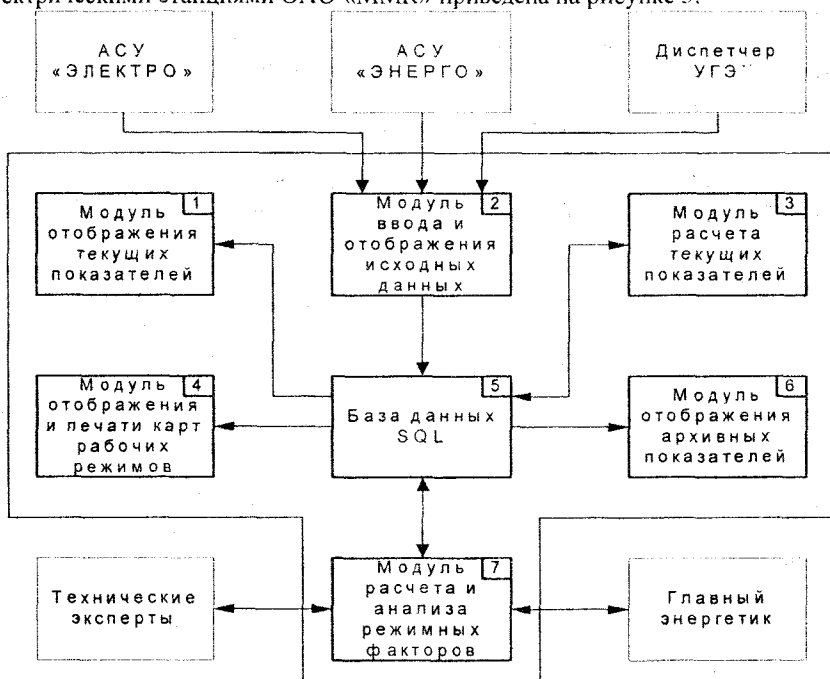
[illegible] «ММК» приведена на рисунке 3.

АСУ «ЭЛЕКТРО»

АСУ «ЭНЕРГО»

Диспетчер УГЭ

Модуль отображения текущих показателей 1

Модуль ввода и отображения исходных данных 2

Модуль расчета текущих показателей 3

Модуль отображения и печати карт рабочих режимов 4

База данных SQL 5

Модуль отображения архивных показателей 6

Технические эксперты

Модуль расчета и анализа режимных факторов 7

Главный энергетик